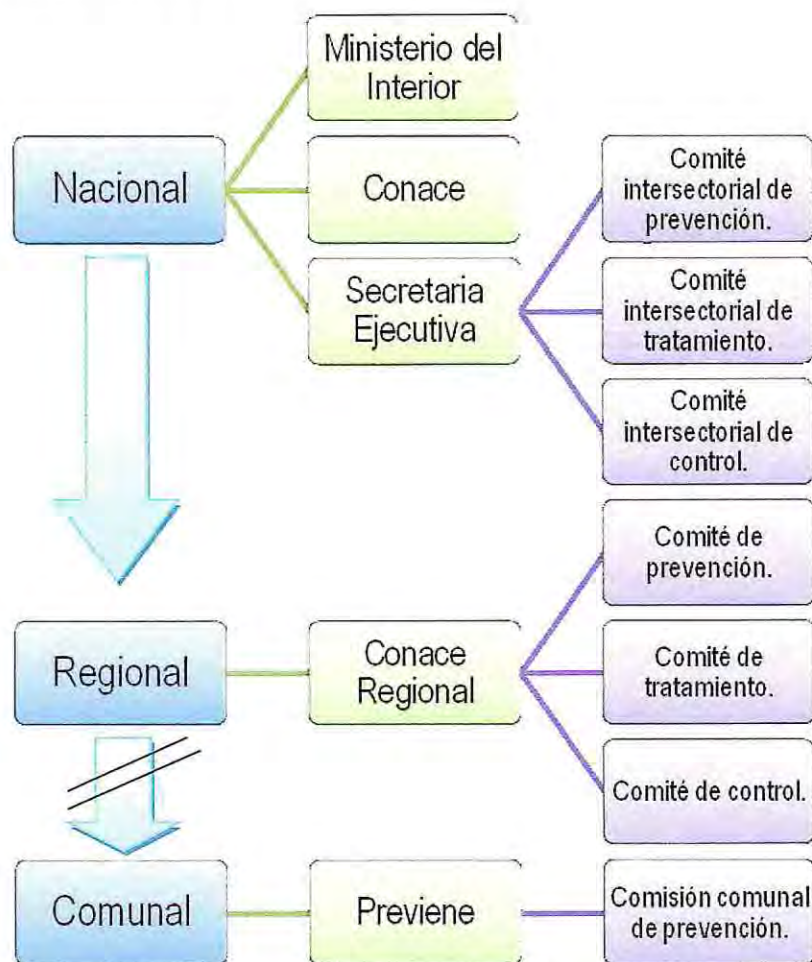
Nacional

Ministerio del Interior

Conace

Secretaria Ejecutiva

Comité intersectorial de prevención.

Comité intersectorial de tratamiento.

Comité intersectorial de control.

Regional

Conace Regional

Comité de prevención.

Comité de tratamiento.

Comité de control.

Comunal

Previene

Comisión comunal de prevención.